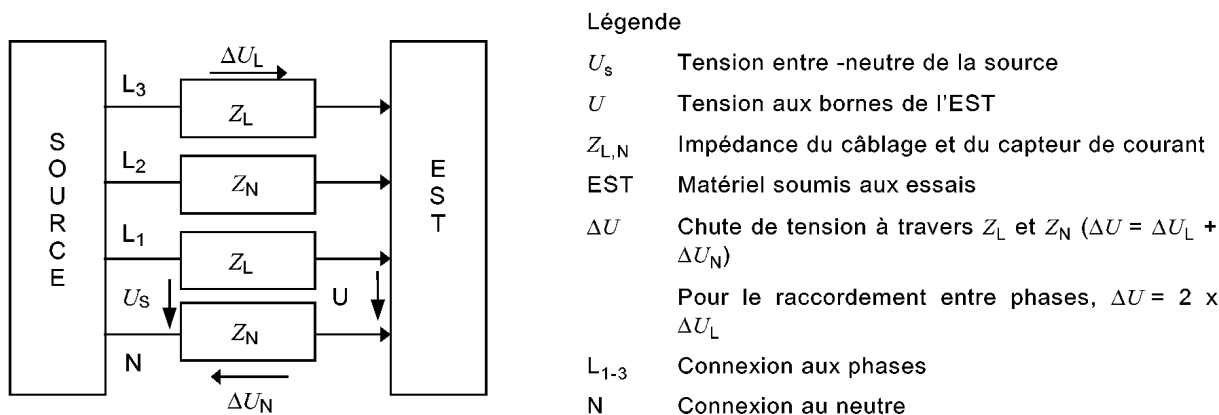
SOURCE

$\Delta U_L$

$L_3$

$Z_L$

$L_2$

$Z_N$

$L_1$

$Z_L$

$U_S$

U

$Z_N$

N

$\Delta U_N$

EST

Légende

$U_s$ Tension entre -neutre de la source

$U$ Tension aux bornes de l'EST

$Z_{L,N}$ Impédance du câblage et du capteur de courant

EST Matériel soumis aux essais

$\Delta U$ Chute de tension à travers $Z_L$ et $Z_N$ ($\Delta U = \Delta U_L + \Delta U_N$)

Pour le raccordement entre phases, $\Delta U = 2 \text{ x } \Delta U_L$

$L_{1-3}$ Connexion aux phases

N Connexion au neutre